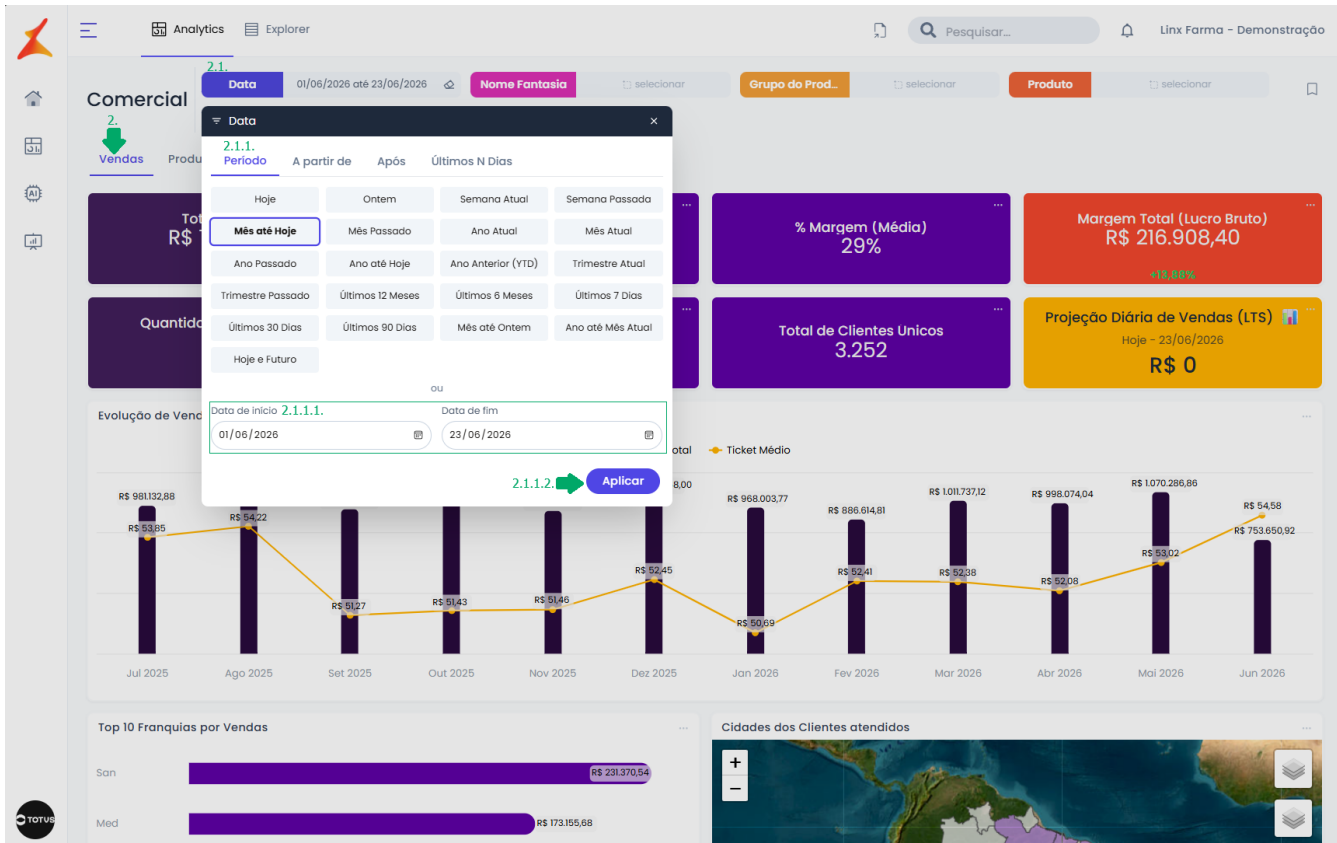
Analytics Explorer

Pesquisar...

Linx Farma - Demonstração

2.1.

Data 01/06/2026 até 23/06/2026

Nome Fantasia selecionar

Grupo do Prod... selecionar

Produto selecionar

Comercial

2.

Vendas Produ

Data ×

2.1.1.

Período A partir de Após Últimos N Dias

| Hoje | Ontem | Semana Atual | Semana Passada |
|---|---|---|---|
| Mês até Hoje | Mês Passado | Ano Atual | Mês Atual |
| Ano Passado | Ano até Hoje | Ano Anterior (YTD) | Trimestre Atual |
| Trimestre Passado | Últimos 12 Meses | Últimos 6 Meses | Últimos 7 Dias |
| Últimos 30 Dias | Últimos 90 Dias | Mês até Ontem | Ano até Mês Atual |
| Hoje e Futuro | | | |

ou

Data de início 2.1.1.1. 01/06/2026

Data de fim 23/06/2026

2.1.1.2. Aplicar

Tot R$

% Margem (Média) 29%

Margem Total (Lucro Bruto) R$ 216.908,40 +13,88%

Quantid

Total de Clientes Unicos 3.252

Projeção Diária de Vendas (LTS) Hoje - 23/06/2026 R$ 0

Evolução de Vend

otal Ticket Médio

R$ 981.132,88 R$ 53,85 R$ 54,22 R$ 51,27 R$ 51,43 R$ 51,46 R$ 52,45 8,00 R$ 968.003,77 R$ 50,69 R$ 886.614,81 R$ 52,41 R$ 1.011.737,12 R$ 52,38 R$ 998.074,04 R$ 52,08 R$ 1.070.286,86 R$ 53,02 R$ 54,58 R$ 753.650,92

Jul 2025 Ago 2025 Set 2025 Out 2025 Nov 2025 Dez 2025 Jan 2026 Fev 2026 Mar 2026 Abr 2026 Mai 2026 Jun 2026

Top 10 Franquias por Vendas

San R$ 231.370,54

Med R$ 173.155,68

Cidades dos Clientes atendidos

TOTUS